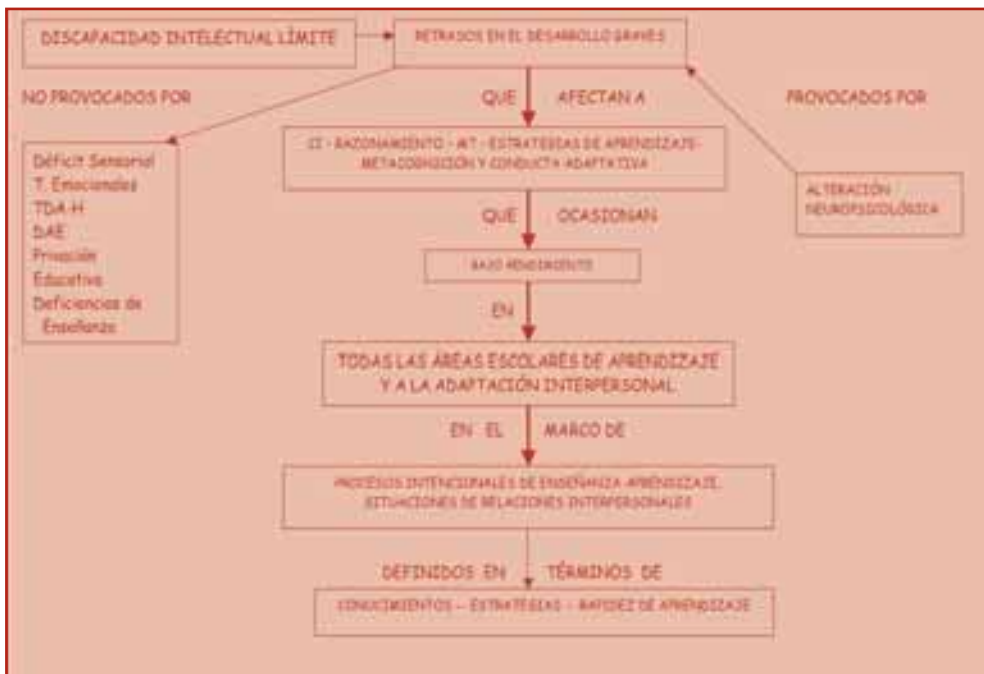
DISCAPACIDAD INTELECTUAL LÍMITE

RETRASOS EN EL DESARROLLO GRAVES

NO PROVOCADOS POR

QUE AFECTAN A

PROVOCADOS POR

Déficit Sensorial
T. Emocionales
TDA-H
DAE
Privación Educativa
Deficiencias de Enseñanza

CI - RAZONAMIENTO - MT - ESTRATEGIAS DE APRENDIZAJE - METACOGNICIÓN Y CONDUCTA ADAPTATIVA

ALTERACIÓN NEUROPSICOLÓGICA

QUE OCASIONAN

BAJO RENDIMIENTO

EN

TODAS LAS ÁREAS ESCOLARES DE APRENDIZAJE Y A LA ADAPTACIÓN INTERPERSONAL

EN EL MARCO DE

PROCESOS INTENCIONALES DE ENSEÑANZA APRENDIZAJE. SITUACIONES DE RELACIONES INTERPERSONALES

DEFINIDOS EN TÉRMINOS DE

CONOCIMIENTOS - ESTRATEGIAS - RAPIDEZ DE APRENDIZAJE